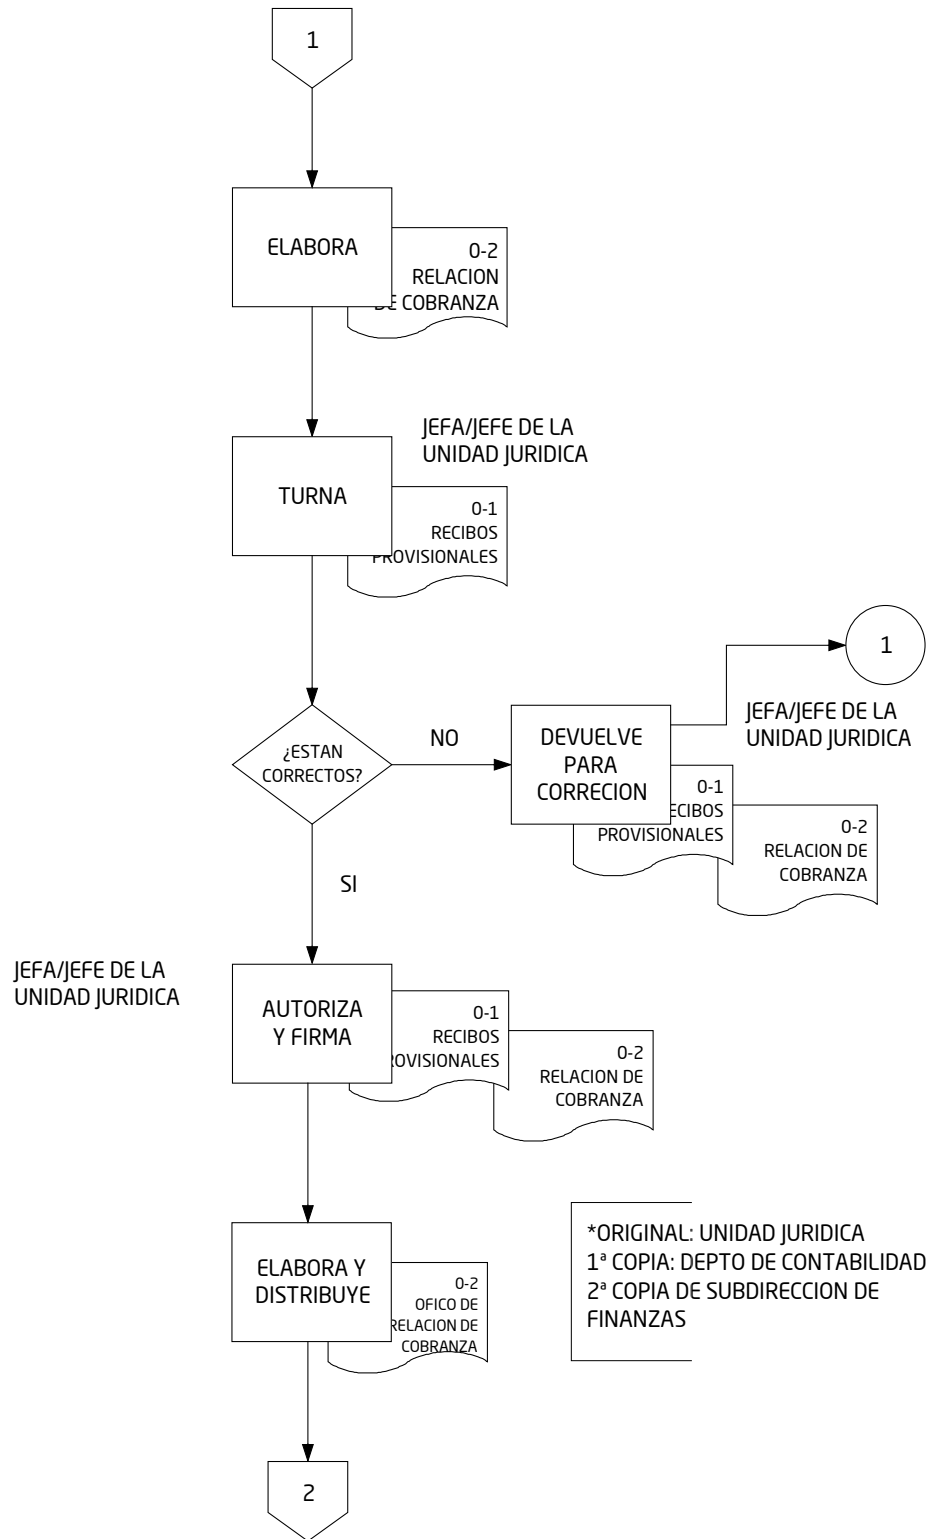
1

ELABORA

0-2
RELACION
DE COBRANZA

JEFA/JEFE DE LA
UNIDAD JURIDICA

TURNA

0-1
RECIBOS
PROVISIONALES

¿ESTAN CORRECTOS?

NO

DEVUELVE PARA CORRECION

1

JEFA/JEFE DE LA
UNIDAD JURIDICA

0-1
RECIBOS
PROVISIONALES

0-2
RELACION DE
COBRANZA

SI

JEFA/JEFE DE LA
UNIDAD JURIDICA

AUTORIZA Y FIRMA

0-1
RECIBOS
PROVISIONALES

0-2
RELACION DE
COBRANZA

ELABORA Y DISTRIBUYE

0-2
OFICO DE
RELACION DE
COBRANZA

*ORIGINAL: UNIDAD JURIDICA
1ª COPIA: DEPTO DE CONTABILIDAD
2ª COPIA DE SUBDIRECCION DE FINANZAS

2